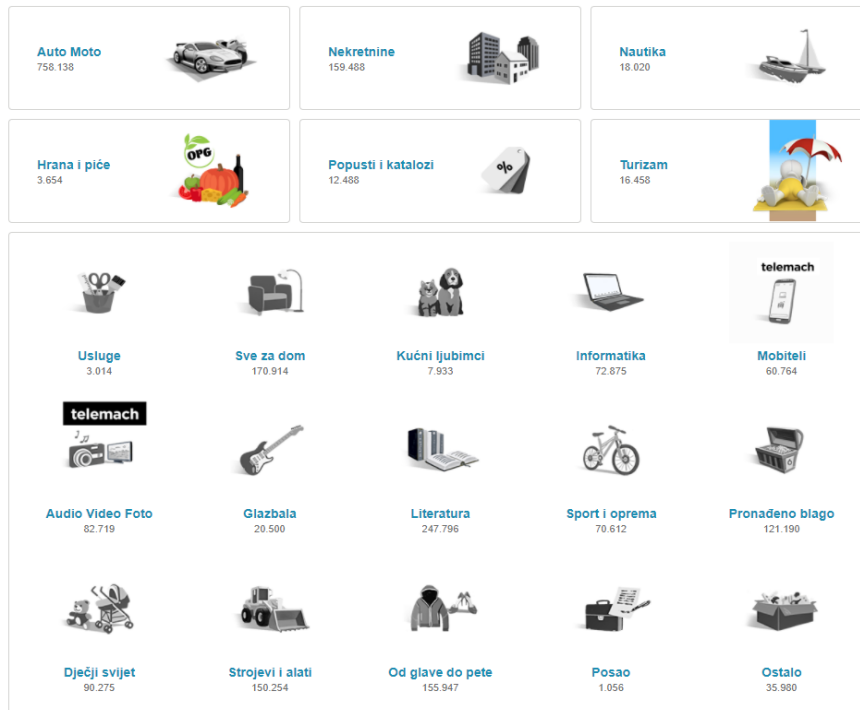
Auto Moto
758.138

Nekretnine
159.488

Nautika
18.020

Hrana i piće
3.654

OPG

Popusti i katalozi
12.488

%

Turizam
16.458

Usluge
3.014

Sve za dom
170.914

Kućni ljubimci
7.933

Informatika
72.875

telemach

Mobiteli
60.764

telemach

Audio Video Foto
82.719

Glazbala
20.500

Literatura
247.796

Sport i oprema
70.612

Pronađeno blago
121.190

Dječji svijet
90.275

Strojevi i alati
150.254

Od glave do pete
155.947

Posao
1.056

Ostalo
35.980